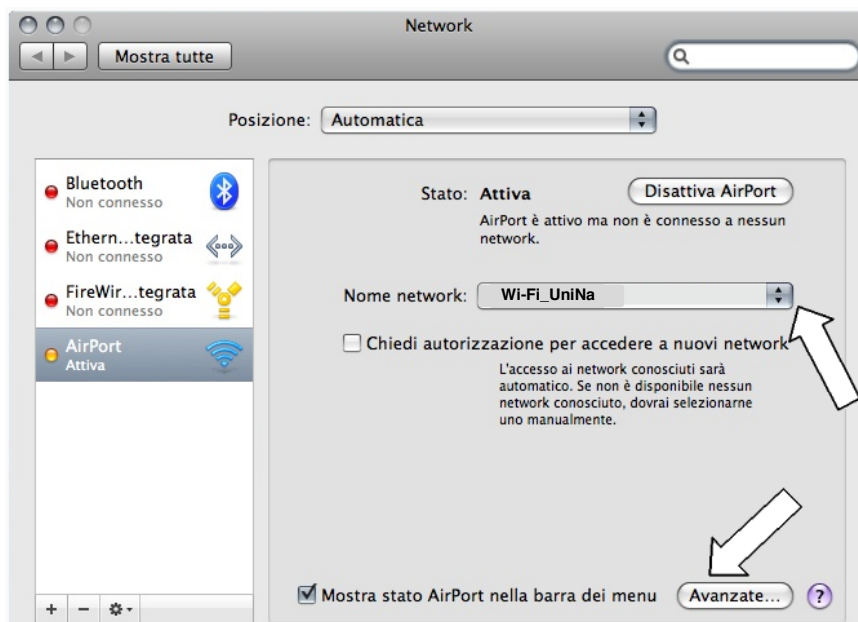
Network

Mostra tutte

Posizione: Automatica

Bluetooth
Non connesso

Ethern…tegrata
Non connesso

FireWir…tegrata
Non connesso

AirPort
Attiva

Stato: Attiva

Disattiva AirPort

AirPort è attivo ma non è connesso a nessun network.

Nome network: Wi-Fi_UniNa

Chiedi autorizzazione per accedere a nuovi network

L'accesso ai network conosciuti sarà automatico. Se non è disponibile nessun network conosciuto, dovrai selezionarne uno manualmente.

Mostra stato AirPort nella barra dei menu

Avanzate…

?

+ −